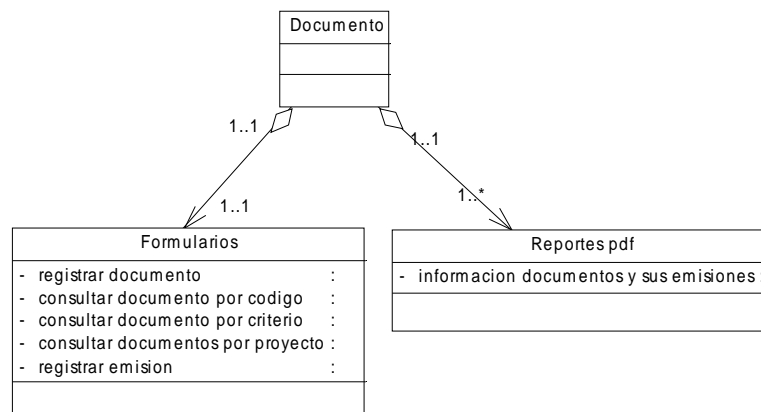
Documento

1..1

1..1

1..1

1..*

Formularios

- registrar documento :
- consultar documento por codigo :
- consultar documento por criterio :
- consultar documentos por proyecto :
- registrar emision :

Reportes pdf

- informacion documentos y sus emisiones :